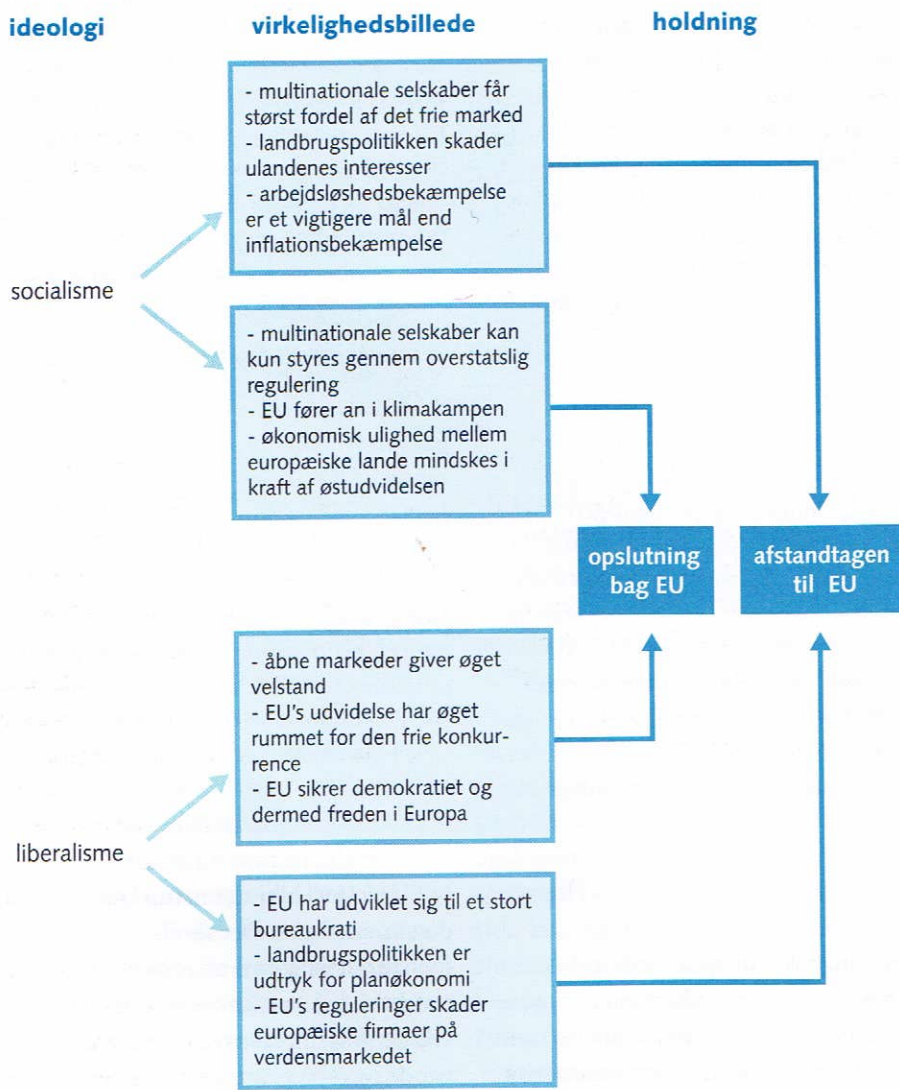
ideologi

virkelighedsbillede

holdning

- multinationale selskaber får størst fordel af det frie marked
- landbrugspolitikken skader ulandenes interesser
- arbejdsløshedsbekæmpelse er et vigtigere mål end inflationsbekæmpelse

socialisme

- multinationale selskaber kan kun styres gennem overstatslig regulering
- EU fører an i klimakampen
- økonomisk ulighed mellem europæiske lande mindskes i kraft af østudvidelsen

opslutning bag EU

afstandtagen til EU

- åbne markeder giver øget velstand
- EU's udvidelse har øget rummet for den frie konkurrence
- EU sikrer demokratiet og dermed freden i Europa

liberalisme

- EU har udviklet sig til et stort bureaukrati
- landbrugspolitikken er udtryk for planøkonomi
- EU's reguleringer skader europæiske firmaer på verdensmarkedet